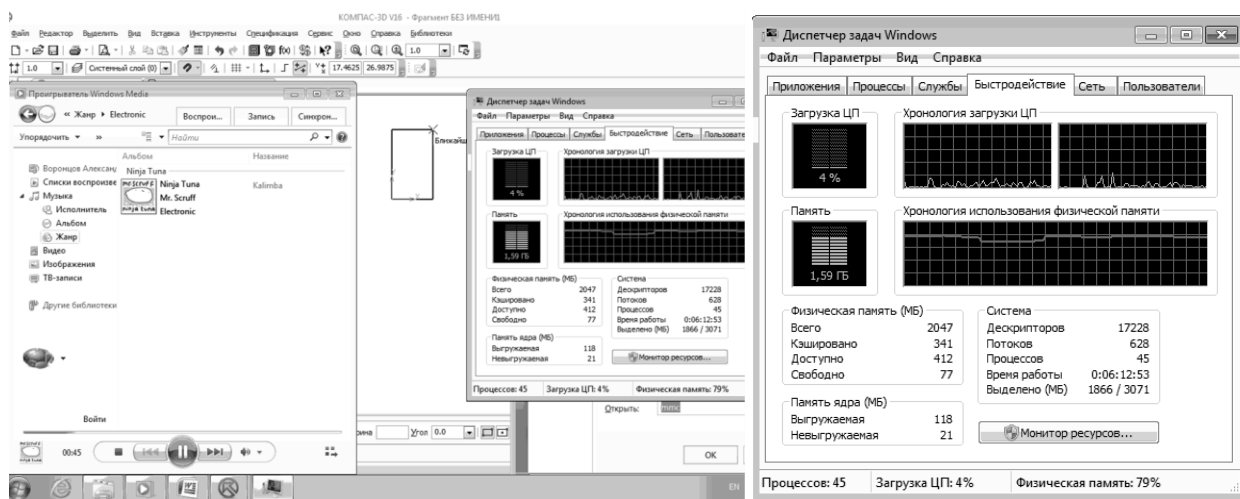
КОМПАС-3D V16 - Фрагмент БЕЗ ИМЕНИ1

Файл Редактор Выделить Вид Вставка Инструменты Спецификация Сервис Окно Справка Библиотеки

1.0 Системный слой (0) 1.0 17.4625 26.9875

Проигрыватель Windows Media

« Жанр ▸ Electronic Воспрои... Запись Синхрон...

Упорядочить » Найти

Альбом Название

Воронцов Александ Ninja Tuna

Списки воспроизве Ninja Tuna Kalimba

Музыка Mr. Scruff

Исполнитель Electronic

Альбом

Жанр

Видео

Изображения

ТВ-записи

Другие библиотеки

Войти

00:45

Диспетчер задач Windows

Файл Параметры Вид Справка

Приложения Процессы Службы Быстродействие Сеть Пользователи

Ближайш

Загрузка ЦП Хронология загрузки ЦП

4 %

Память Хронология использования физической памяти

1,59 ГБ

Физическая память (МБ) Система

Всего 2047 Дескрипторов 17228

Кэшировано 341 Потоков 628

Доступно 412 Процессов 45

Свободно 77 Время работы 0:06:12:53

Выделено (МБ) 1866 / 3071

Память ядра (МБ)

Выгружаемая 118

Невыгружаемая 21

Монитор ресурсов...

Процессов: 45 Загрузка ЦП: 4% Физическая память: 79%

Открыть:

Угол 0.0

OK

EN

Диспетчер задач Windows

Файл Параметры Вид Справка

Приложения Процессы Службы Быстродействие Сеть Пользователи

Загрузка ЦП Хронология загрузки ЦП

4 %

Память Хронология использования физической памяти

1,59 ГБ

| Физическая память (МБ) | |
|---|---|
| Всего | 2047 |
| Кэшировано | 341 |
| Доступно | 412 |
| Свободно | 77 |

| Система | |
|---|---|
| Дескрипторов | 17228 |
| Потоков | 628 |
| Процессов | 45 |
| Время работы | 0:06:12:53 |
| Выделено (МБ) | 1866 / 3071 |

| Память ядра (МБ) | |
|---|---|
| Выгружаемая | 118 |
| Невыгружаемая | 21 |

Монитор ресурсов...

Процессов: 45 Загрузка ЦП: 4% Физическая память: 79%